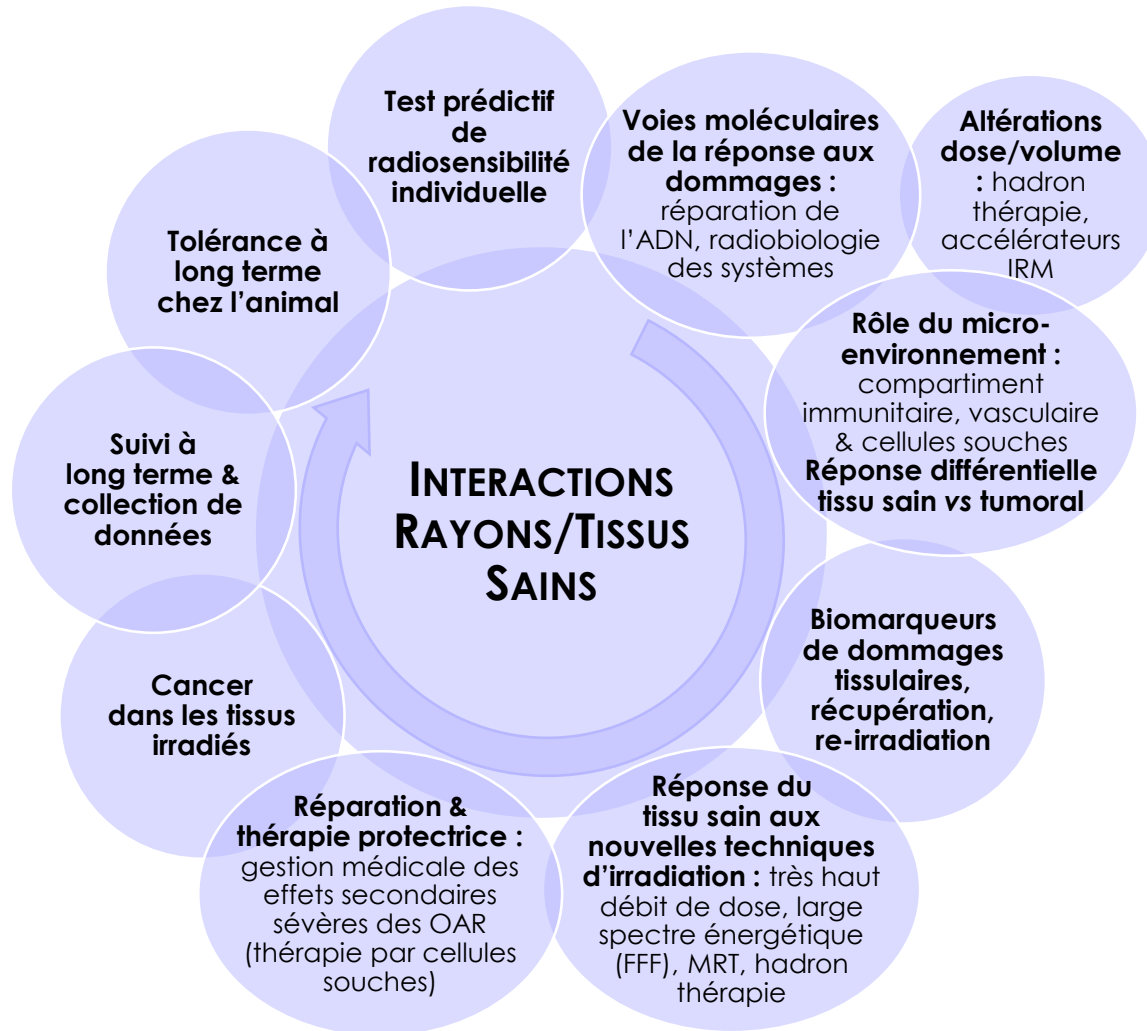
INTERACTIONS RAYONS/TISSUS SAINS

Test prédictif de radiosensibilité individuelle

Voies moléculaires de la réponse aux dommages : réparation de l'ADN, radiobiologie des systèmes

Altérations dose/volume : hadron thérapie, accélérateurs IRM

Rôle du micro-environnement : compartiment immunitaire, vasculaire & cellules souches
Réponse différentielle tissu sain *vs* tumoral

Biomarqueurs de dommages tissulaires, récupération, re-irradiation

Réponse du tissu sain aux nouvelles techniques d'irradiation : très haut débit de dose, large spectre énergétique (FFF), MRT, hadron thérapie

Réparation & thérapie protectrice : gestion médicale des effets secondaires sévères des OAR (thérapie par cellules souches)

Cancer dans les tissus irradiés

Suivi à long terme & collection de données

Tolérance à long terme chez l'animal